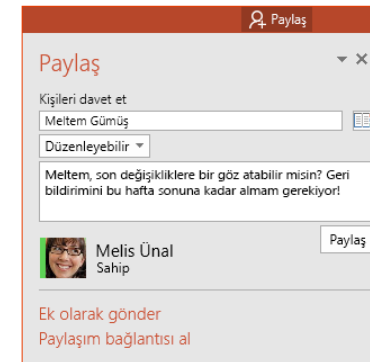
Paylaş

Paylaş

Kişileri davet et

Meltem Gümüş

Düzenleyebilir

Meltem, son değişikliklere bir göz atabilir misin? Geri bildirimini bu hafta sonuna kadar almam gerekiyor!

Paylaş

Melis Ünal
Sahip

Ek olarak gönder

Paylaşım bağlantısı al